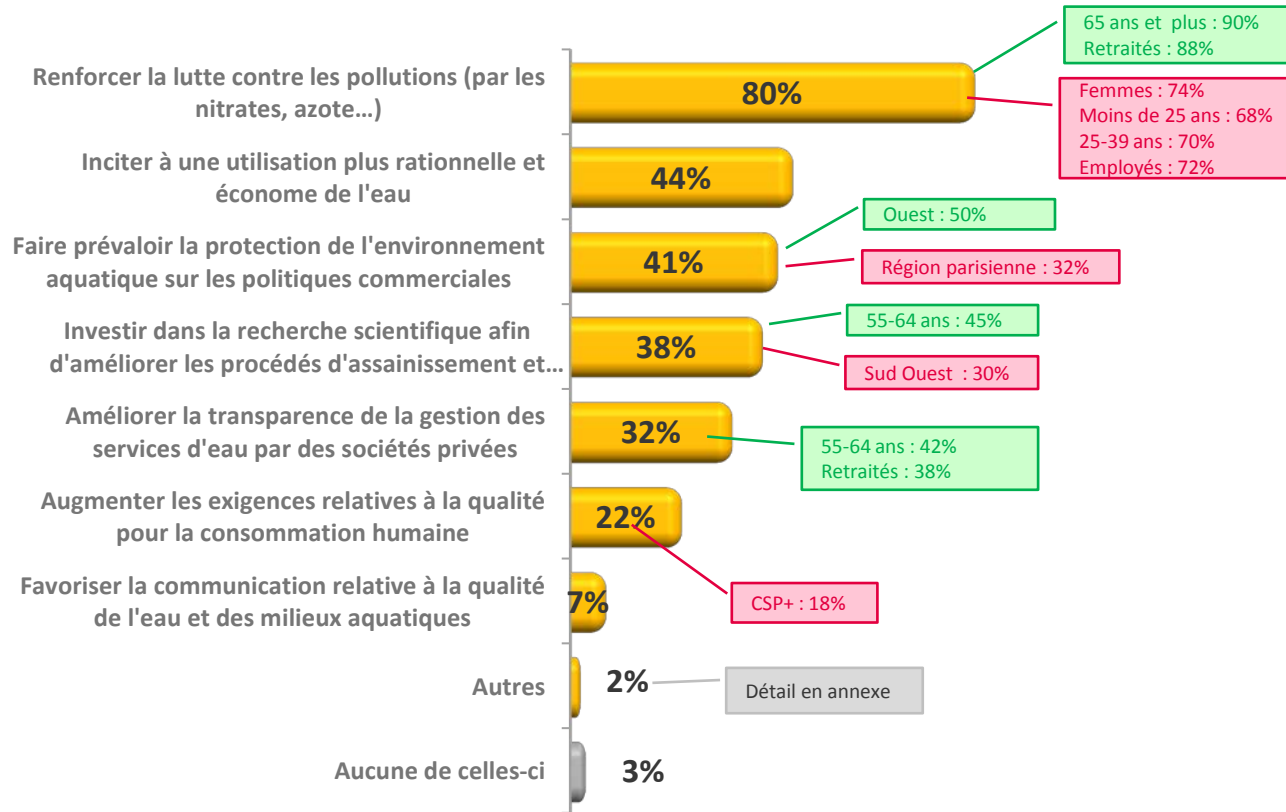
Renforcer la lutte contre les pollutions (par les nitrates, azote…)

80%

65 ans et plus : 90%
Retraités : 88%

Femmes : 74%
Moins de 25 ans : 68%
25-39 ans : 70%
Employés : 72%

Inciter à une utilisation plus rationnelle et économe de l'eau

44%

Faire prévaloir la protection de l'environnement aquatique sur les politiques commerciales

41%

Ouest : 50%

Région parisienne : 32%

Investir dans la recherche scientifique afin d'améliorer les procédés d'assainissement et…

38%

55-64 ans : 45%

Sud Ouest : 30%

Améliorer la transparence de la gestion des services d'eau par des sociétés privées

32%

55-64 ans : 42%
Retraités : 38%

Augmenter les exigences relatives à la qualité pour la consommation humaine

22%

Favoriser la communication relative à la qualité de l'eau et des milieux aquatiques

7%

CSP+ : 18%

Autres

2%

Détail en annexe

Aucune de celles-ci

3%